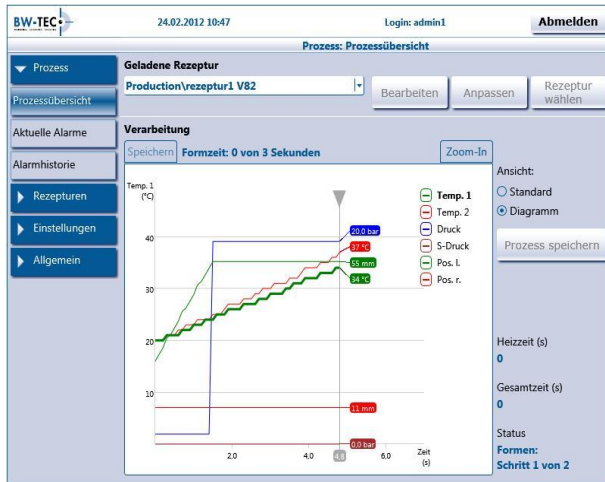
BW-TEC

24.02.2012 10:47

Login: admin1

Abmelden

Prozess: Prozessübersicht

Prozess

Prozessübersicht

Aktuelle Alarme

Alarmhistorie

Rezepturen

Einstellungen

Allgemein

Geladene Rezeptur

Production\rezeptur1 V82

Bearbeiten

Anpassen

Rezeptur wählen

Verarbeitung

Speichern

Formzeit: 0 von 3 Sekunden

Zoom-In

Temp. 1 (°C)

40

30

20

10

2,0

4,0

4,8

6,0

Zeit (s)

20,0 bar

37 °C

55 mm

34 °C

11 mm

0,0 bar

Temp. 1

Temp. 2

Druck

S-Druck

Pos. l.

Pos. r.

Ansicht:

Standard

Diagramm

Prozess speichern

Heizzeit (s)

0

Gesamtzeit (s)

0

Status

Formen:
Schritt 1 von 2